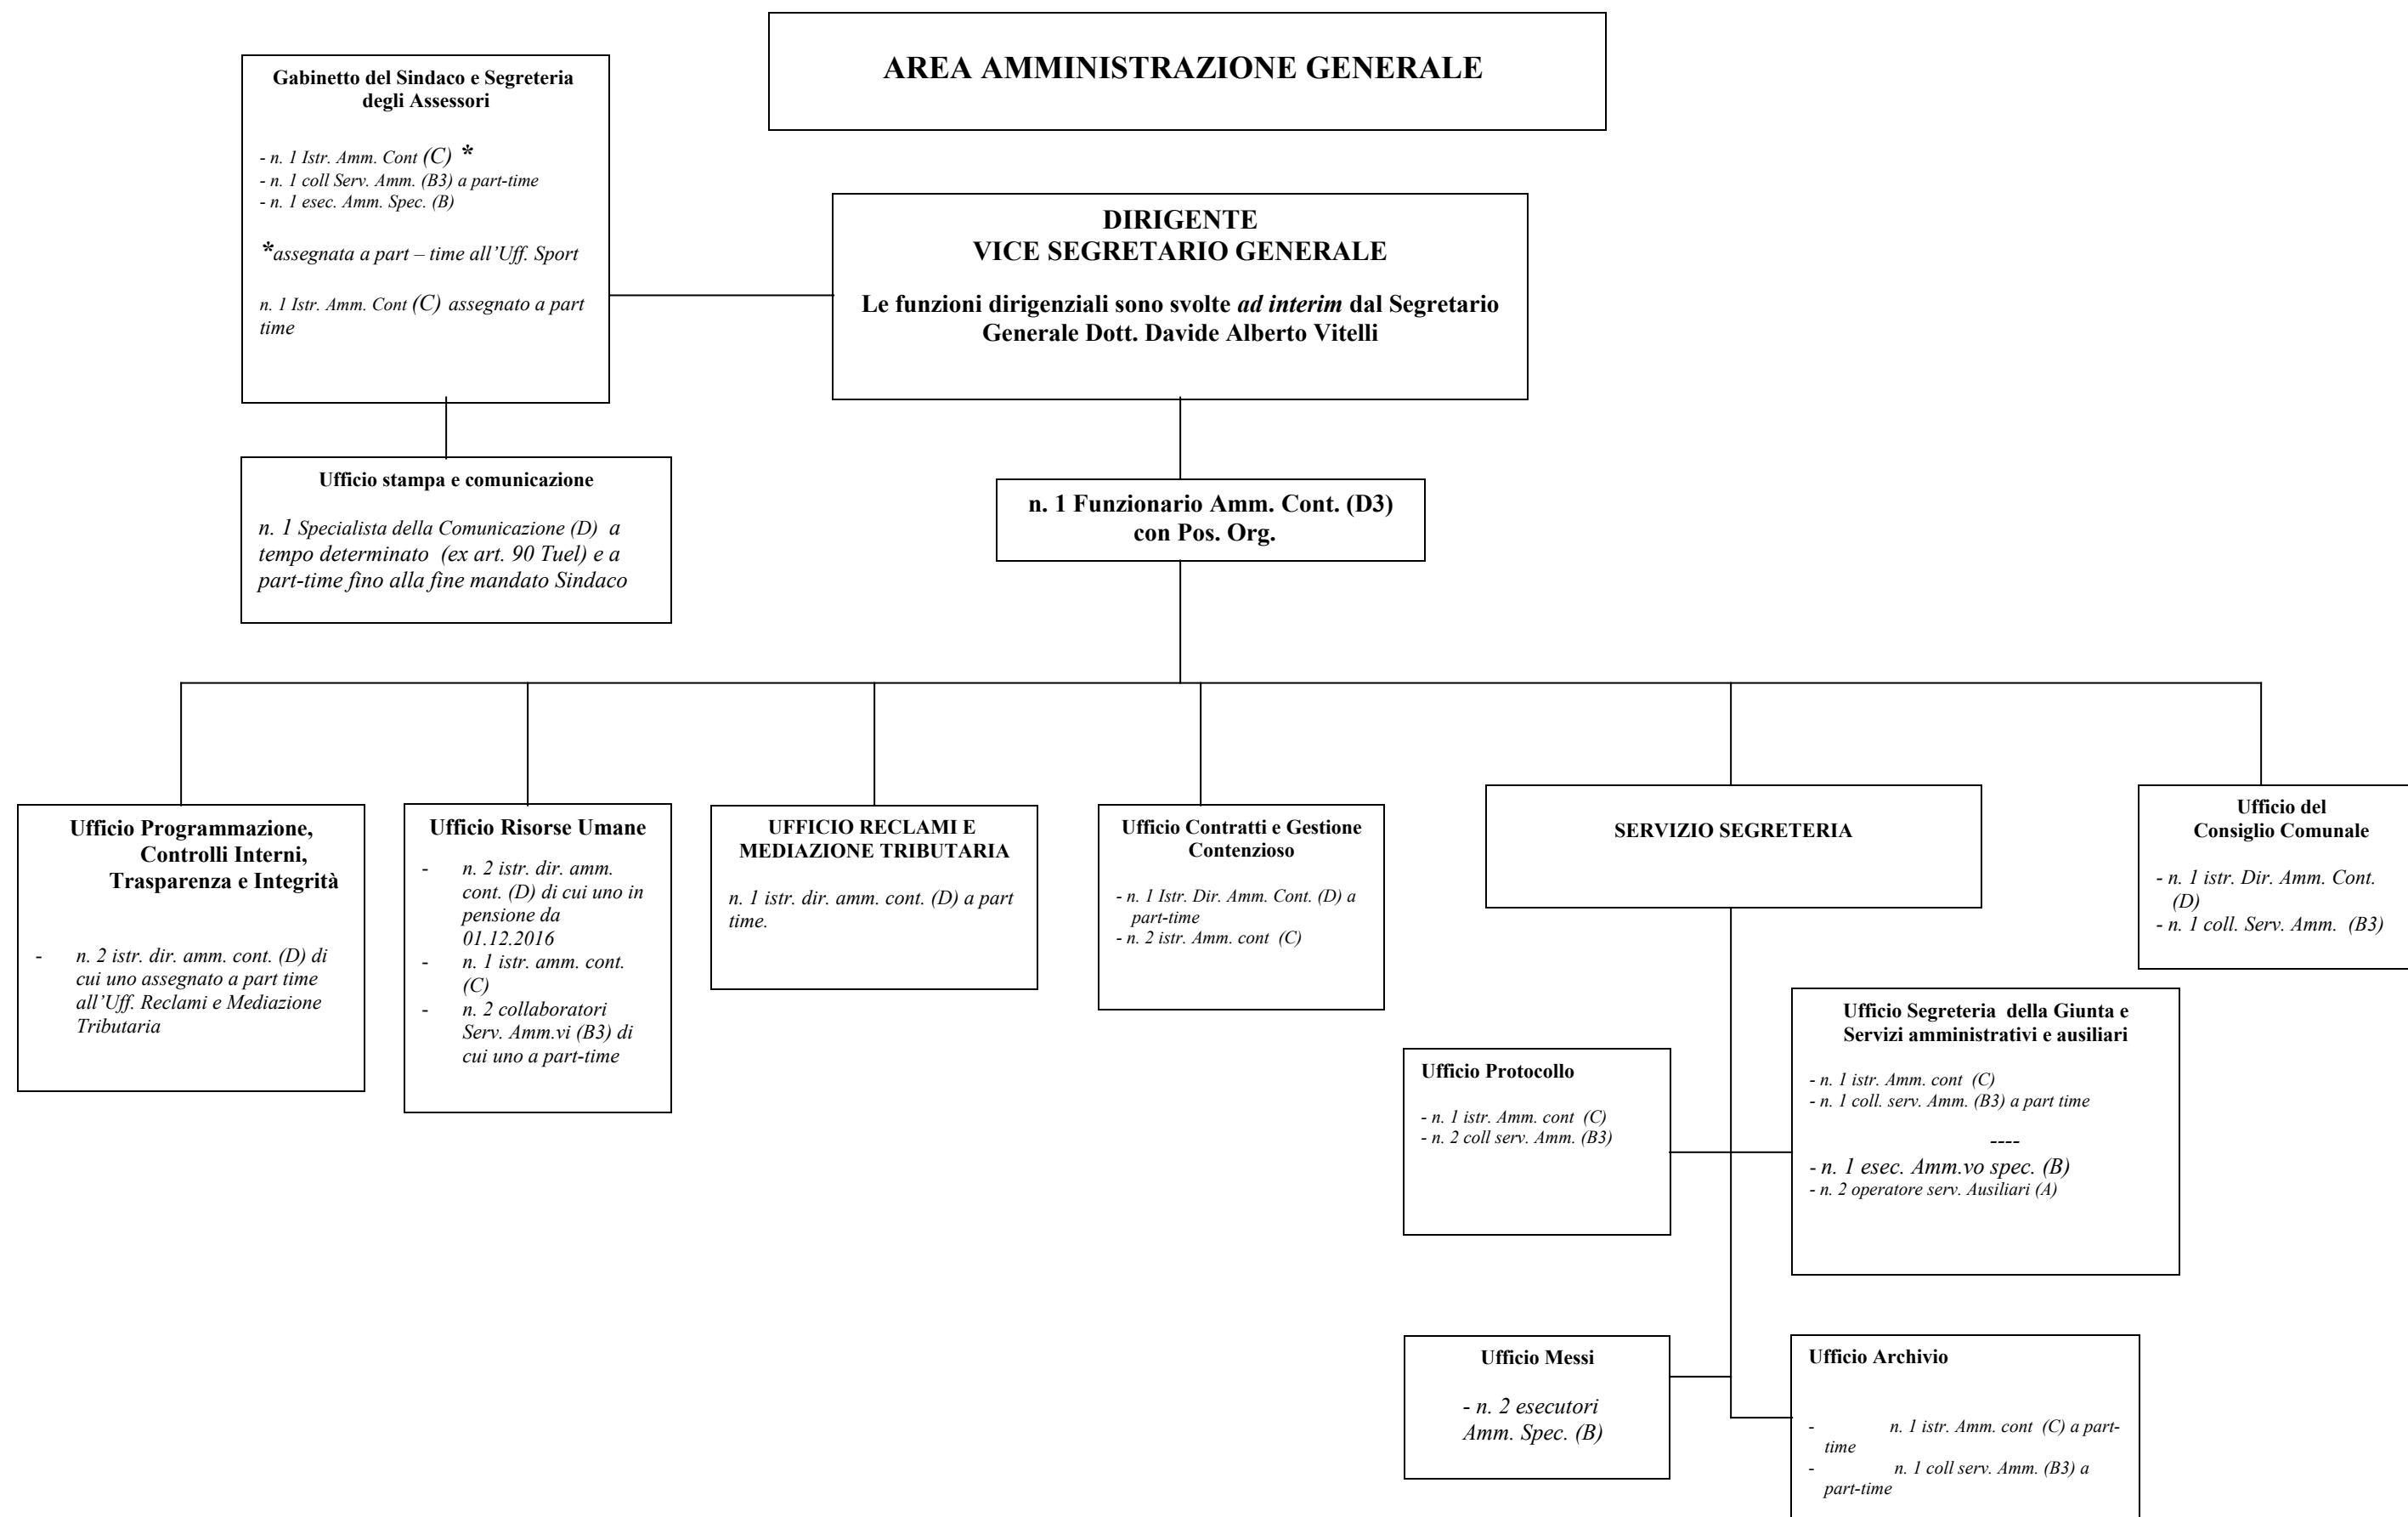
AREA AMMINISTRAZIONE GENERALE

Gabinetto del Sindaco e Segreteria degli Assessori

- n. 1 Istr. Amm. Cont (C) *
- n. 1 coll Serv. Amm. (B3) a part-time
- n. 1 esec. Amm. Spec. (B)

*assegnata a part – time all'Uff. Sport

n. 1 Istr. Amm. Cont (C) assegnato a part time

DIRIGENTE
VICE SEGRETARIO GENERALE

Le funzioni dirigenziali sono svolte *ad interim* dal Segretario Generale Dott. Davide Alberto Vitelli

Ufficio stampa e comunicazione

n. 1 Specialista della Comunicazione (D) a tempo determinato (ex art. 90 Tuel) e a part-time fino alla fine mandato Sindaco

n. 1 Funzionario Amm. Cont. (D3) con Pos. Org.

Ufficio Programmazione, Controlli Interni, Trasparenza e Integrità

- n. 2 istr. dir. amm. cont. (D) di cui uno assegnato a part time all'Uff. Reclami e Mediazione Tributaria

Ufficio Risorse Umane

- n. 2 istr. dir. amm. cont. (D) di cui uno in pensione da 01.12.2016
- n. 1 istr. amm. cont. (C)
- n. 2 collaboratori Serv. Amm.vi (B3) di cui uno a part-time

UFFICIO RECLAMI E MEDIAZIONE TRIBUTARIA

n. 1 istr. dir. amm. cont. (D) a part time.

Ufficio Contratti e Gestione Contenzioso

- n. 1 Istr. Dir. Amm. Cont. (D) a part-time
- n. 2 istr. Amm. cont (C)

SERVIZIO SEGRETERIA

Ufficio del Consiglio Comunale

- n. 1 istr. Dir. Amm. Cont. (D)
- n. 1 coll. Serv. Amm. (B3)

Ufficio Segreteria della Giunta e Servizi amministrativi e ausiliari

- n. 1 istr. Amm. cont (C)
- n. 1 coll. serv. Amm. (B3) a part time
----
- n. 1 esec. Amm.vo spec. (B)
- n. 2 operatore serv. Ausiliari (A)

Ufficio Protocollo

- n. 1 istr. Amm. cont (C)
- n. 2 coll serv. Amm. (B3)

Ufficio Messi

- n. 2 esecutori Amm. Spec. (B)

Ufficio Archivio

- n. 1 istr. Amm. cont (C) a part-time
- n. 1 coll serv. Amm. (B3) a part-time